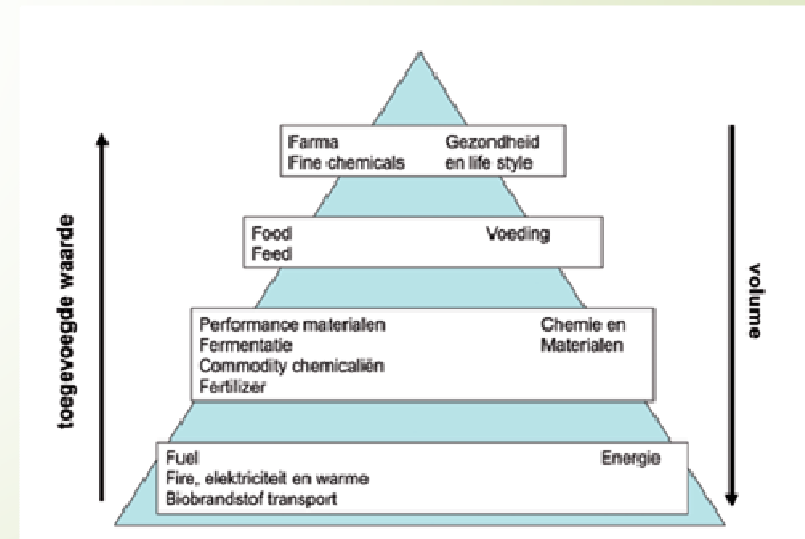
toegevoegde waarde

Farma
Fine-chemicals

Gezondheid
en life style

Food
Feed

Voeding

Performance materialen
Fermentatie
Commodity chemicaliën
Fertilizer

Chemie en
Materialen

Fuel
Fire, elektriciteit en warme
Biobrandstof transport

Energie

volume